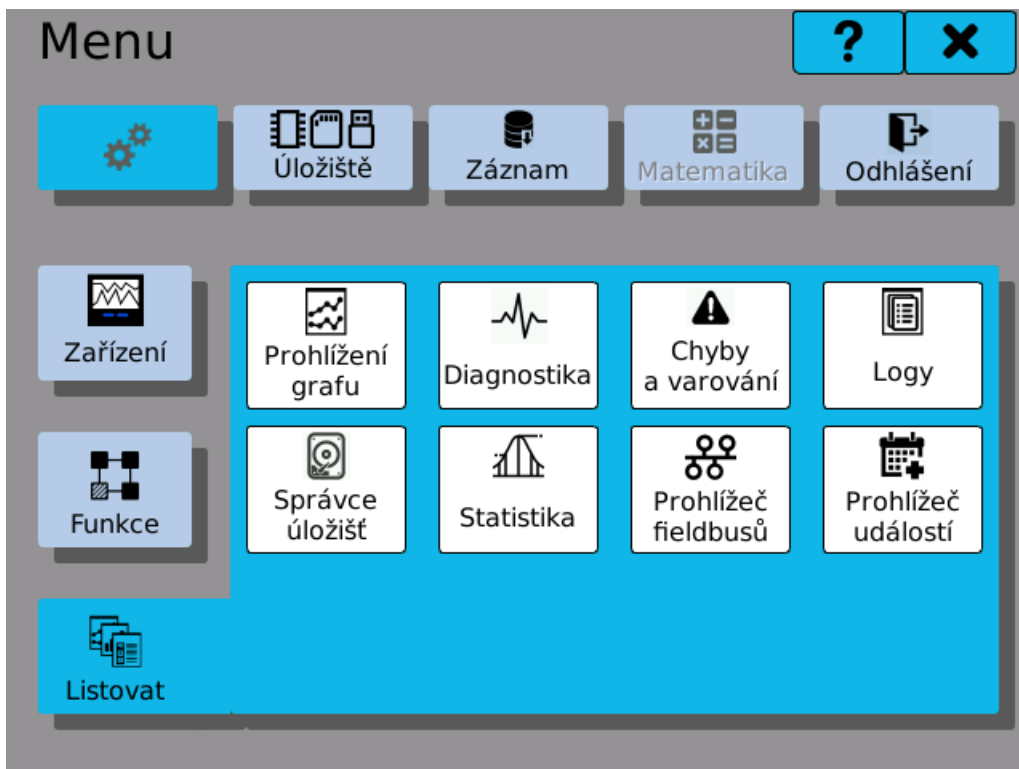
Menu

?

Úložiště

Záznam

Matematika

Odhlášení

Zařízení

Funkce

Listovat

Prohlížení grafu

Diagnostika

Chyby a varování

Logy

Správce úložišť

Statistika

Prohlížeč fieldbusů

Prohlížeč událostí